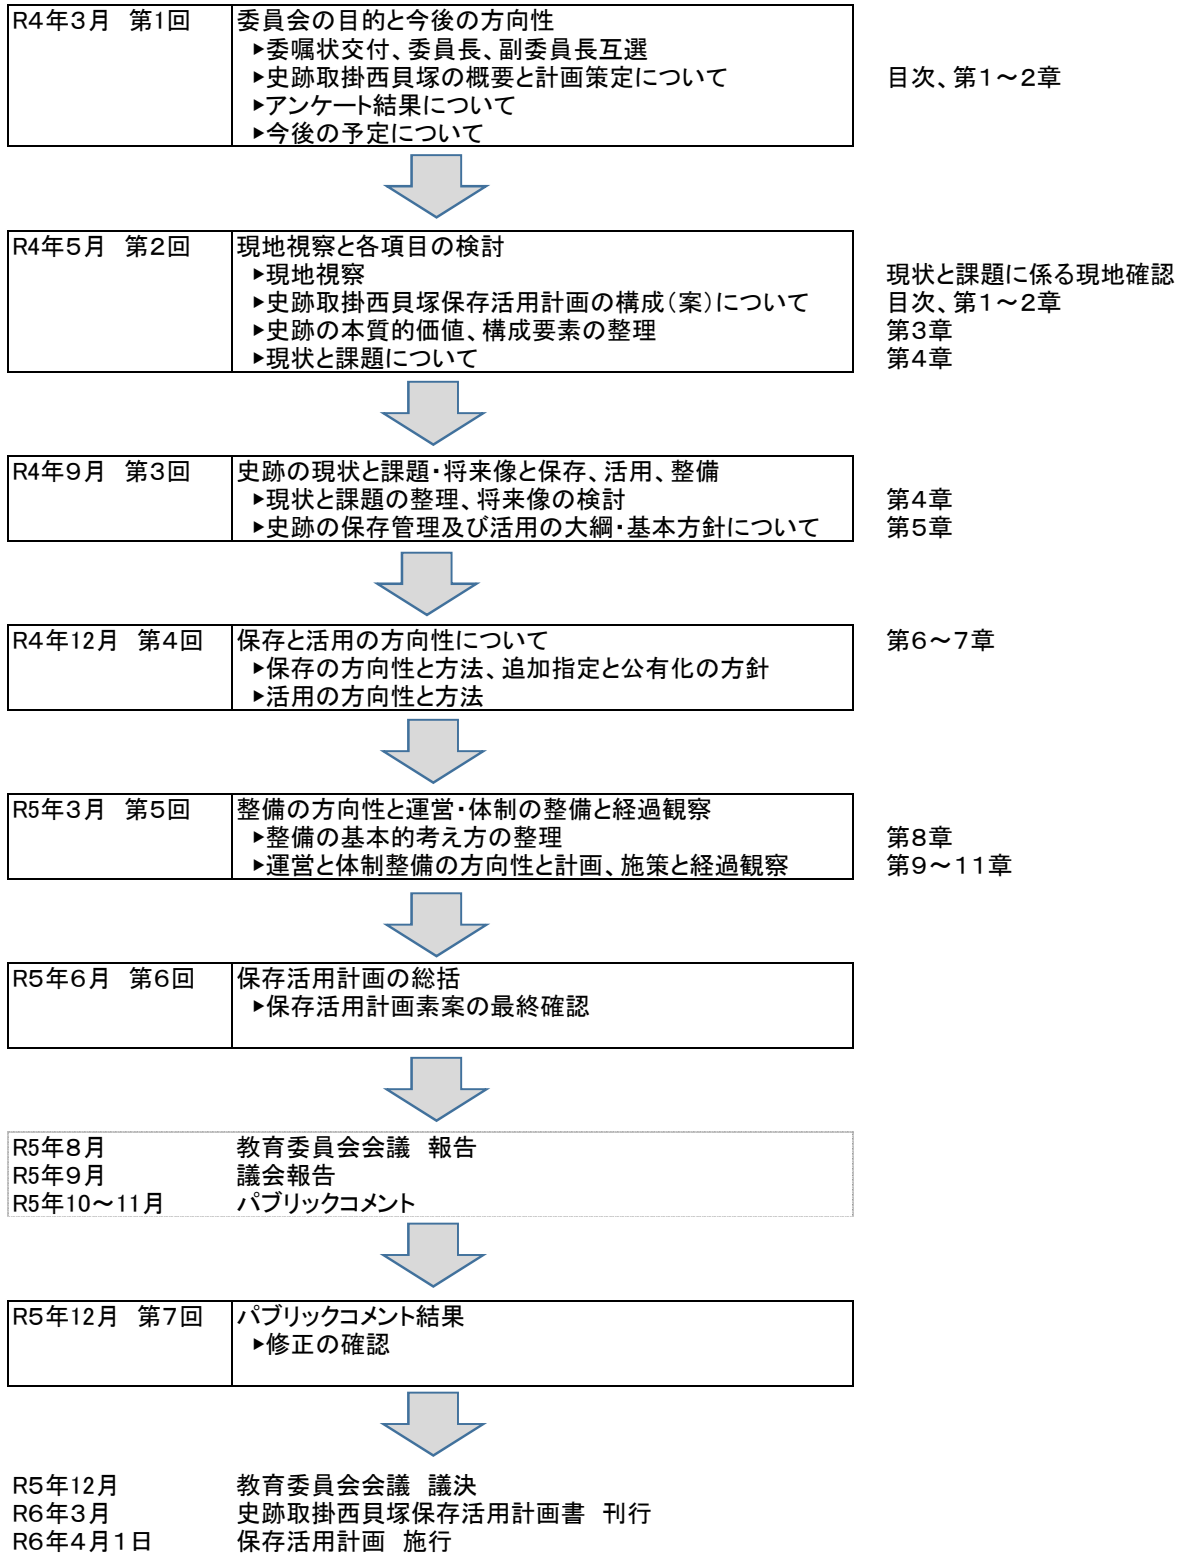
R4年3月　第1回
委員会の目的と今後の方向性
▸委嘱状交付、委員長、副委員長互選
▸史跡取掛西貝塚の概要と計画策定について
▸アンケート結果について
▸今後の予定について

目次、第1～2章

R4年5月　第2回
現地視察と各項目の検討
▸現地視察
▸史跡取掛西貝塚保存活用計画の構成(案)について
▸史跡の本質的価値、構成要素の整理
▸現状と課題について

現状と課題に係る現地確認
目次、第1～2章
第3章
第4章

R4年9月　第3回
史跡の現状と課題・将来像と保存、活用、整備
▸現状と課題の整理、将来像の検討
▸史跡の保存管理及び活用の大綱・基本方針について

第4章
第5章

R4年12月　第4回
保存と活用の方向性について
▸保存の方向性と方法、追加指定と公有化の方針
▸活用の方向性と方法

第6～7章

R5年3月　第5回
整備の方向性と運営・体制の整備と経過観察
▸整備の基本的考え方の整理
▸運営と体制整備の方向性と計画、施策と経過観察

第8章
第9～11章

R5年6月　第6回
保存活用計画の総括
▸保存活用計画素案の最終確認

R5年8月　教育委員会会議　報告
R5年9月　議会報告
R5年10～11月　パブリックコメント

R5年12月　第7回
パブリックコメント結果
▸修正の確認

R5年12月　教育委員会会議　議決
R6年3月　史跡取掛西貝塚保存活用計画書　刊行
R6年4月1日　保存活用計画　施行